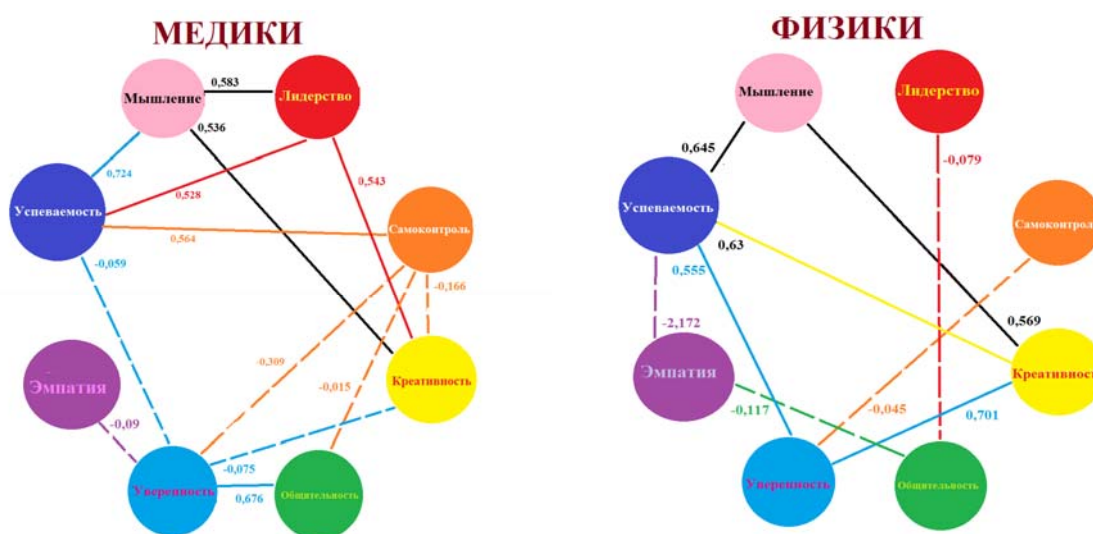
МЕДИКИ

Мышление
0,583
Лидерство
0,536
0,724
0,528
0,543
Успеваемость
0,564
Самоконтроль
-0,059
-0,166
-0,309
-0,015
Креативность
Эмпатия
-0,09
-0,075
Уверенность
0,676
Общительность

ФИЗИКИ

Мышление
Лидерство
0,645
-0,079
Успеваемость
Самоконтроль
0,63
0,555
0,569
-2,172
Эмпатия
Креативность
-0,117
-0,045
0,701
Уверенность
Общительность